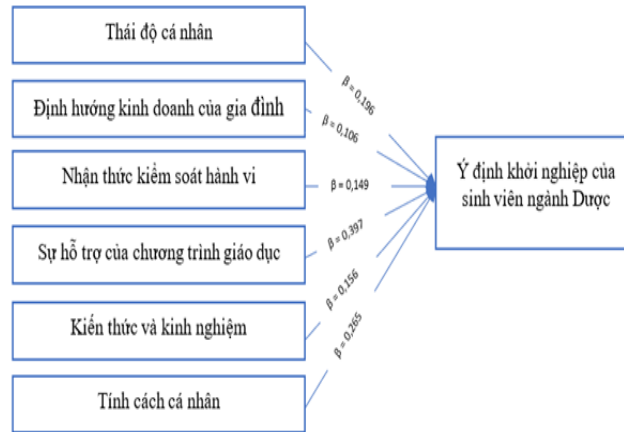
Thái độ cá nhân

Định hướng kinh doanh của gia đình

Nhận thức kiểm soát hành vi

Sự hỗ trợ của chương trình giáo dục

Kiến thức và kinh nghiệm

Tính cách cá nhân

$\beta = 0,196$

$\beta = 0,106$

$\beta = 0,149$

$\beta = 0,397$

$\beta = 0,156$

$\beta = 0,265$

Ý định khởi nghiệp của sinh viên ngành Dược